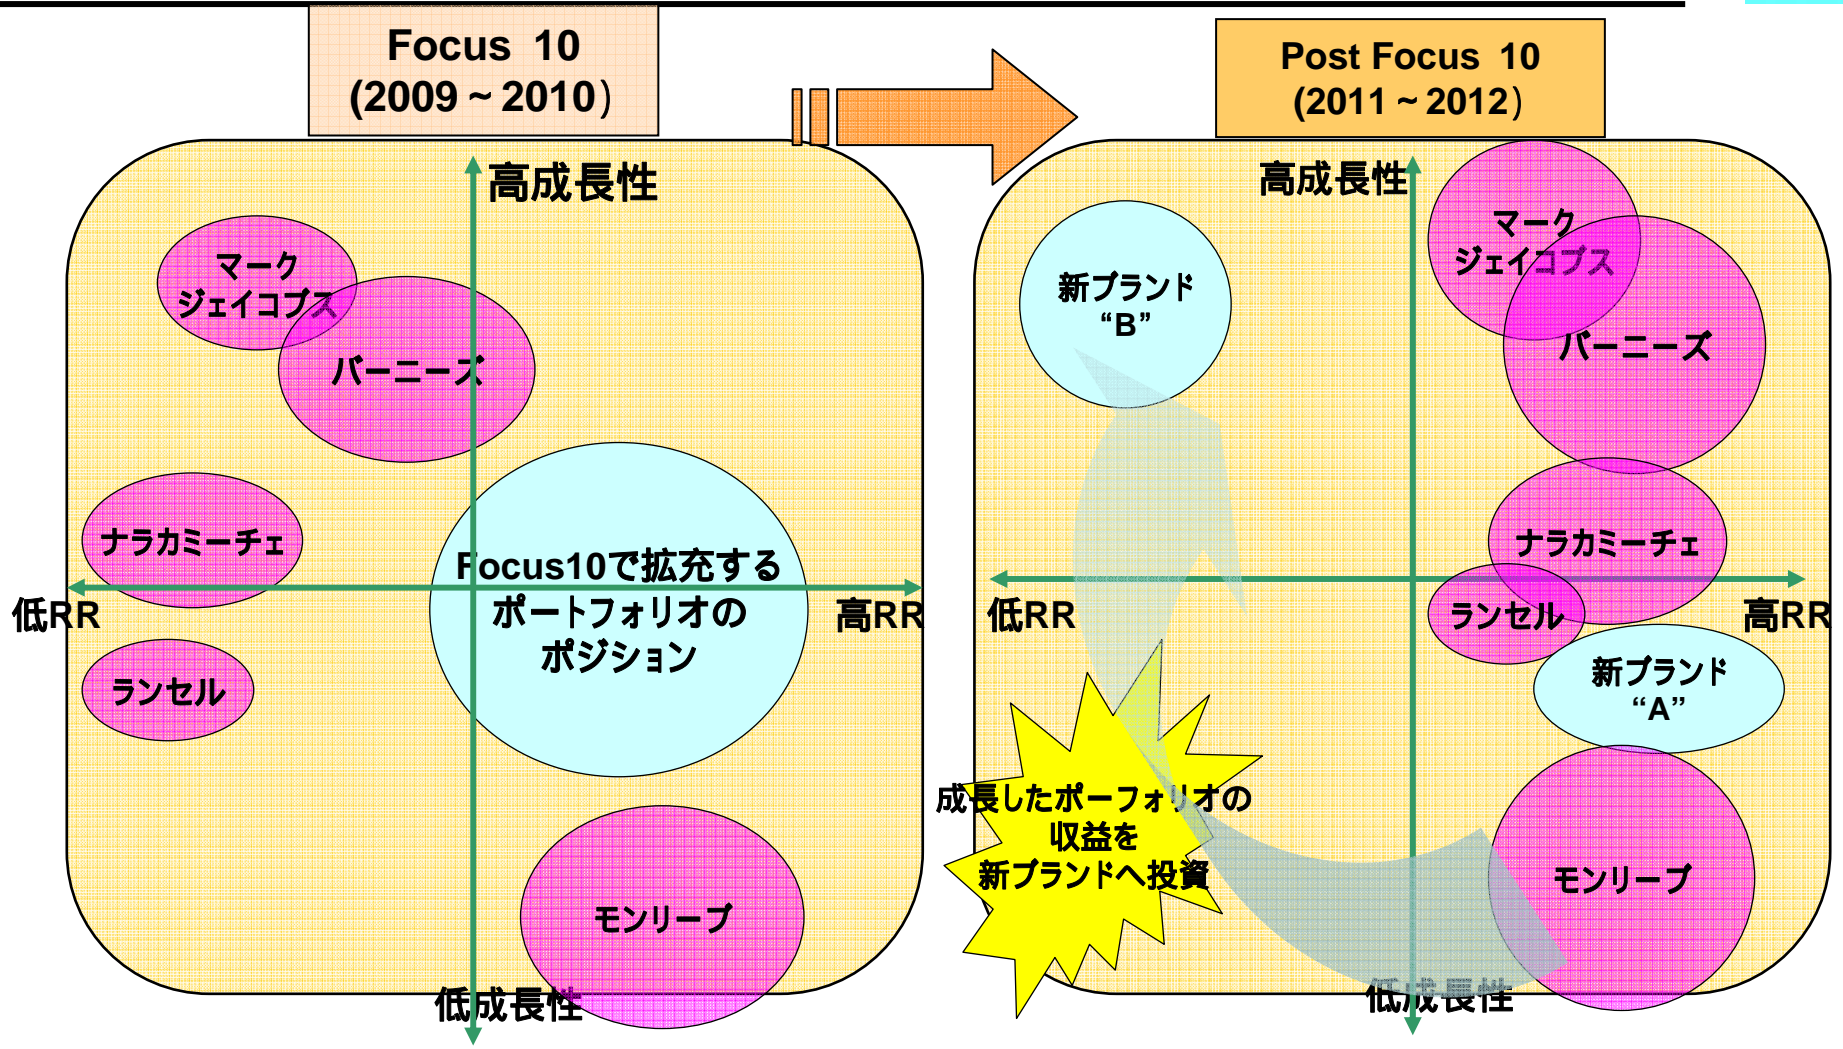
Focus 10
(2009～2010)

Post Focus 10
(2011～2012)

高成長性

マーク
ジェイコブス

バーニーズ

ナラカミーチェ

低RR

Focus10で拡充する
ポートフォリオの
ポジション

高RR

ランセル

モンリーブ

低成長性

高成長性

新ブランド
"B"

マーク
ジェイコブス

バーニーズ

ナラカミーチェ

低RR

ランセル

高RR

新ブランド
"A"

成長したポーフォリオの
収益を
新ブランドへ投資

モンリーブ

低成長性